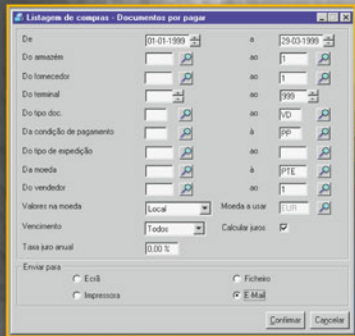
Listagem de compras - Documentos por pagar

De 01-01-1999 a 29-03-1999

Do armazém ao 1

Do fornecedor ao 1

Do terminal ao 999

Do tipo doc. ao VD

Da condição de pagamento à PP

Do tipo de expedição ao

Da moeda à PTE

Do vendedor ao 1

Valores na moeda Local Moeda a usar EUR

Vencimento Todos Calcular juros

Taxa juro anual 0,00 %

Enviar para

Ecrã

Ficheiro

Impressora

E Mail

Confirmar Cancelar